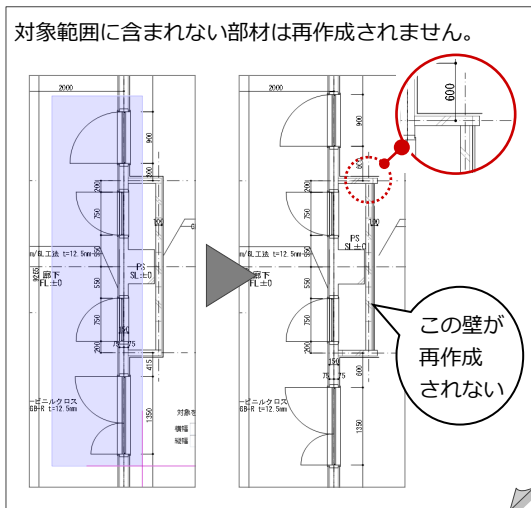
対象範囲に含まれない部材は再作成されません。

2000
900
200
750
590
550
750
200
415
1350
100
PS
SL±0
廊下
FL±0
150
75 75
m/GL工法 t=12.5mm-6m
ビニルクロス
GB-R t=12.5mm
対象を
横幅
縦幅

2000
600
900
200
750
590
550
750
200
1350
100
PS
SL±0
廊下
FL±0
150
75 75
m/GL工法 t=12.5mm-6m
ビニルクロス
GB-R t=12.5mm

この壁が
再作成
されない